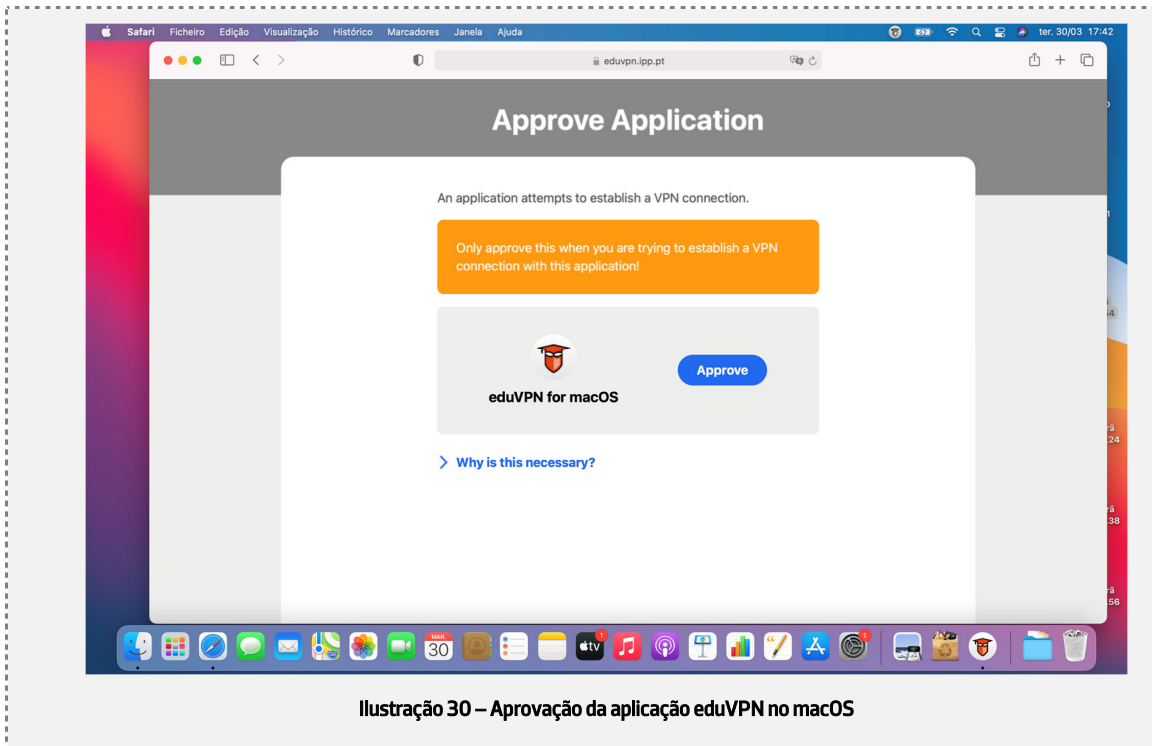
Safari Ficheiro Edição Visualização Histórico Marcadores Janela Ajuda ter. 30/03 17:42

eduvpn.ipp.pt

Approve Application

An application attempts to establish a VPN connection.

Only approve this when you are trying to establish a VPN connection with this application!

eduVPN for macOS

Approve

Why is this necessary?

MAR. 30

1

1

Ilustração 30 – Aprovação da aplicação eduVPN no macOS